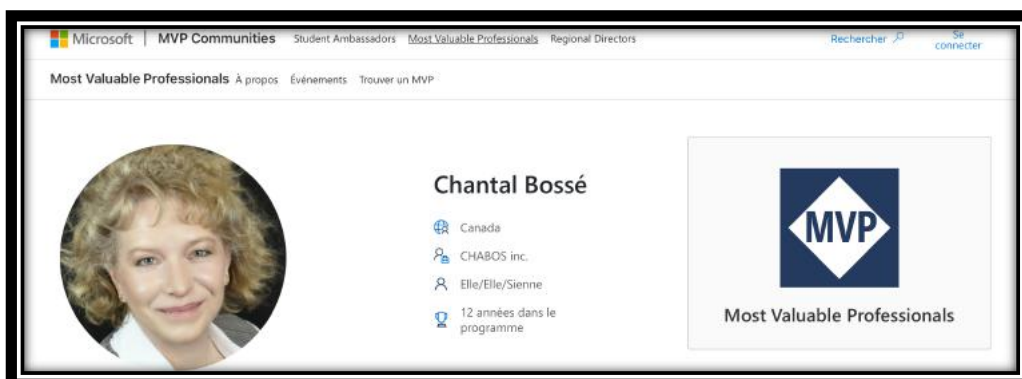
Microsoft | MVP Communities Student Ambassadors Most Valuable Professionals Regional Directors Rechercher Se connecter

Most Valuable Professionals À propos Événements Trouver un MVP

Chantal Bossé

Canada

CHABOS inc.

Elle/Elle/Sienne

12 années dans le programme

MVP

Most Valuable Professionals